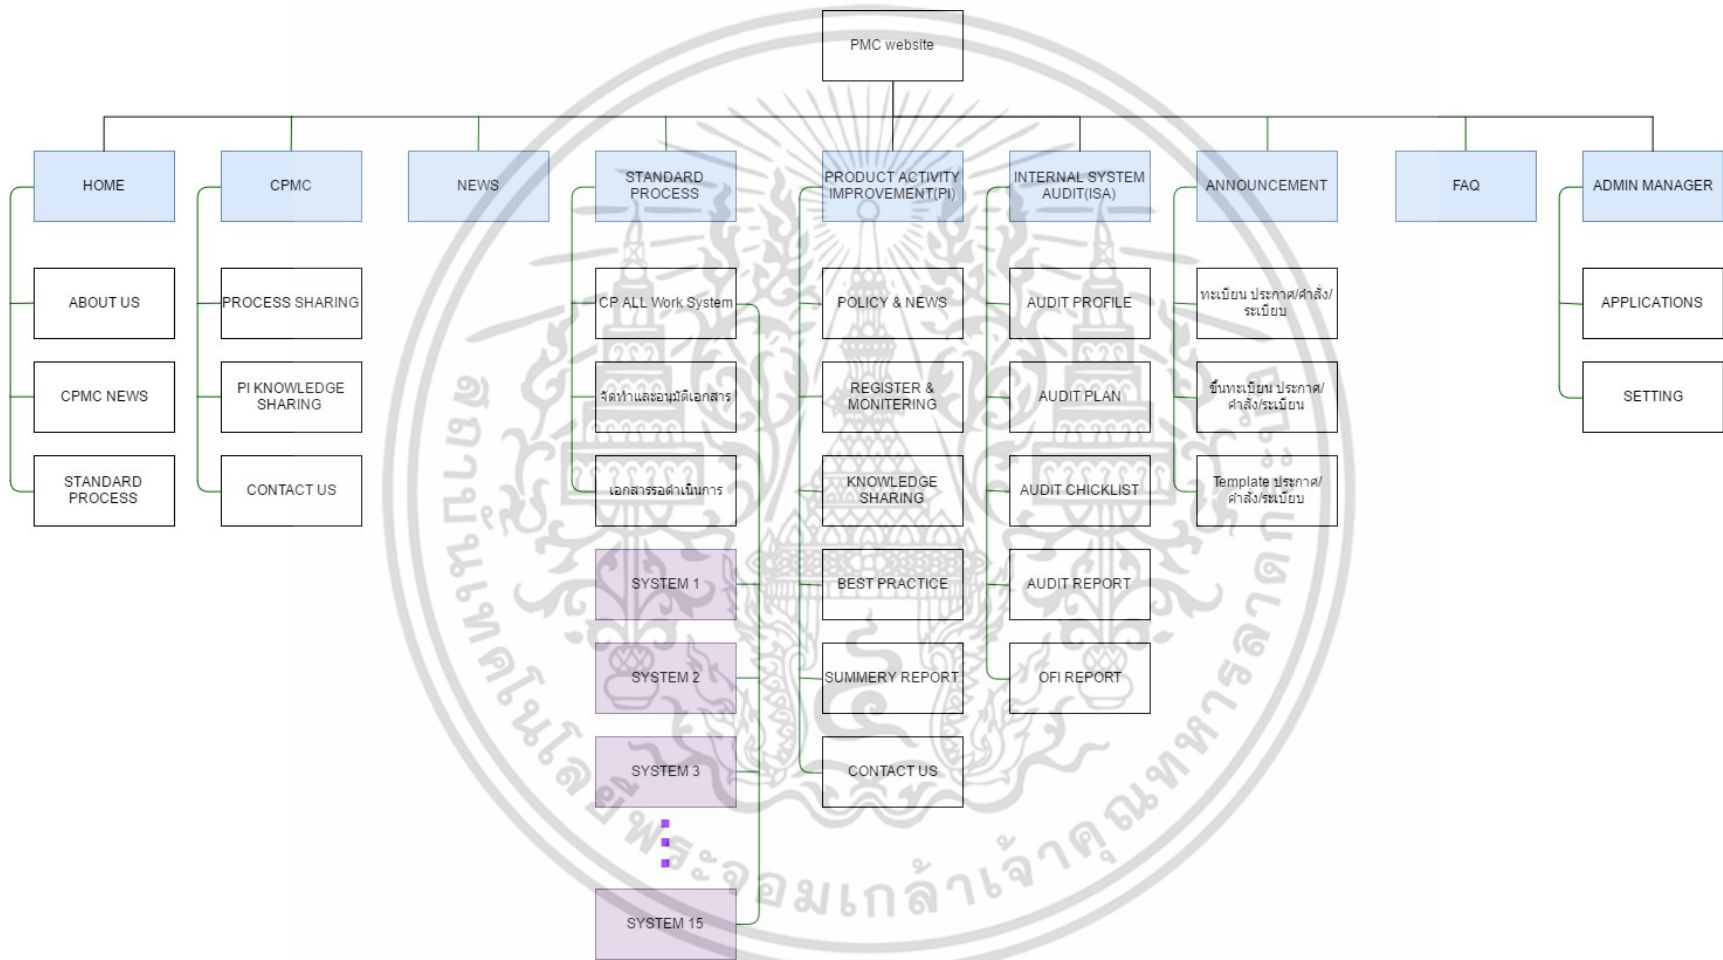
PMC website

HOME
ABOUT US
CPMC NEWS
STANDARD PROCESS

CPMC
PROCESS SHARING
PI KNOWLEDGE SHARING
CONTACT US

NEWS

STANDARD PROCESS
CP ALL Work System
จัดทำและอนุมัติเอกสาร
เอกสารรอดำเนินการ
SYSTEM 1
SYSTEM 2
SYSTEM 3
SYSTEM 15

PRODUCT ACTIVITY IMPROVEMENT(PI)
POLICY & NEWS
REGISTER & MONITERING
KNOWLEDGE SHARING
BEST PRACTICE
SUMMERY REPORT
CONTACT US

INTERNAL SYSTEM AUDIT(ISA)
AUDIT PROFILE
AUDIT PLAN
AUDIT CHICKLIST
AUDIT REPORT
OFI REPORT

ANNOUNCEMENT
ทะเบียน ประกาศ/คำสั่ง/ระเบียบ
ขึ้นทะเบียน ประกาศ/คำสั่ง/ระเบียบ
Template ประกาศ/คำสั่ง/ระเบียบ

FAQ

ADMIN MANAGER
APPLICATIONS
SETTING

มหาวิทยาลัยเทคโนโลยีพระจอมเกล้าเจ้าคุณทหารลาดกระบัง